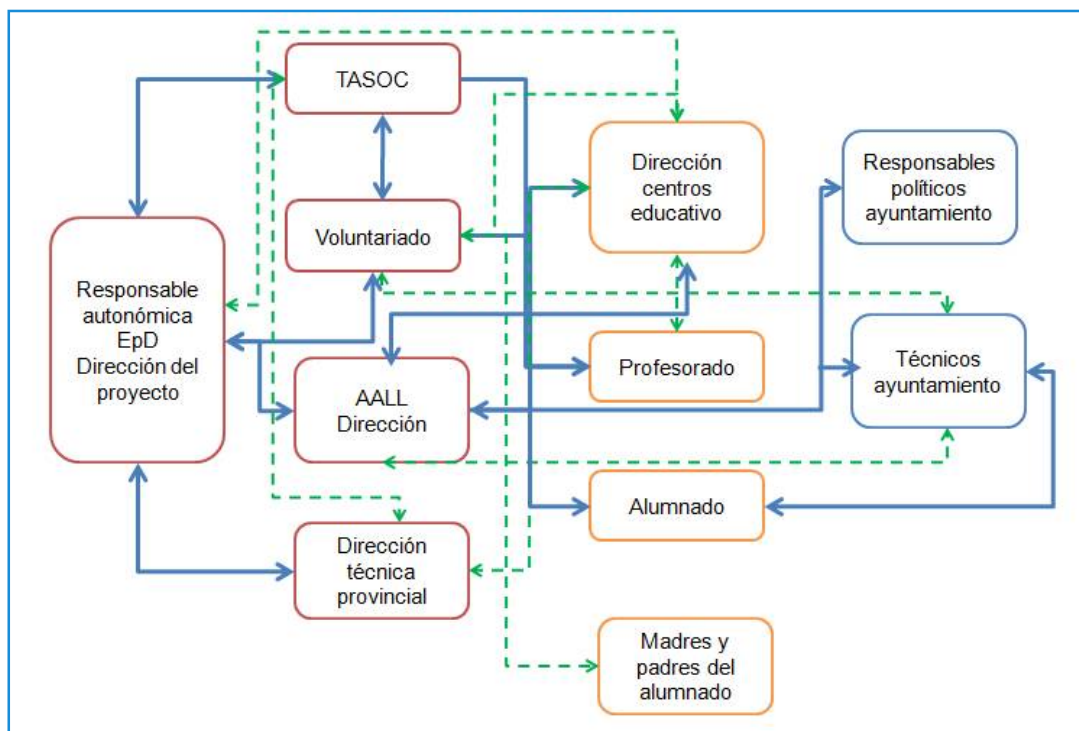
TASOC

Voluntariado

Responsable autonómica EpD Dirección del proyecto

AALL Dirección

Dirección técnica provincial

Dirección centros educativo

Profesorado

Alumnado

Madres y padres del alumnado

Responsables políticos ayuntamiento

Técnicos ayuntamiento